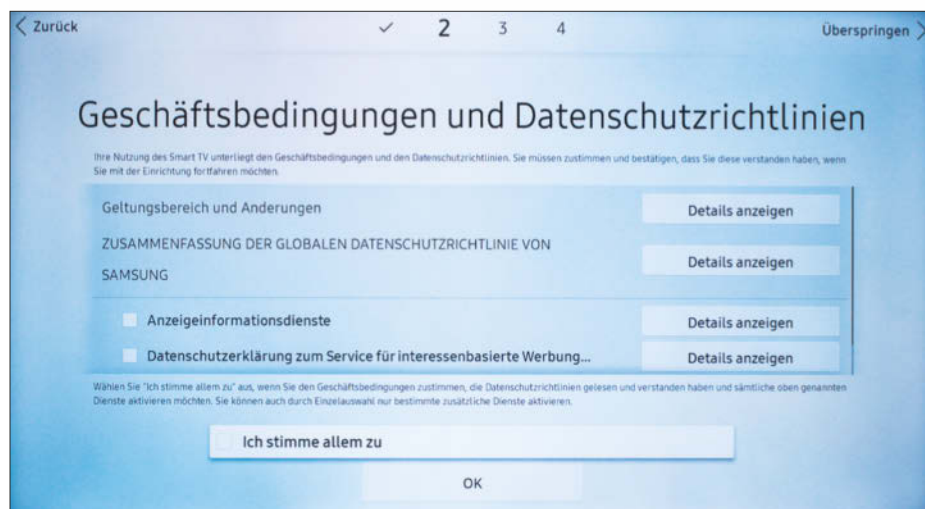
< Zurück ✓ 2 3 4 Überspringen >

Geschäftsbedingungen und Datenschutzrichtlinien

Ihre Nutzung des Smart TV unterliegt den Geschäftsbedingungen und den Datenschutzrichtlinien. Sie müssen zustimmen und bestätigen, dass Sie diese verstanden haben, wenn Sie mit der Einrichtung fortfahren möchten.

Geltungsbereich und Anderungen
Details anzeigen

ZUSAMMENFASSUNG DER GLOBALEN DATENSCHUTZRICHTLINIE VON SAMSUNG
Details anzeigen

Anzeigeinformationsdienste
Details anzeigen

Datenschutzerklärung zum Service für interessenbasierte Werbung...
Details anzeigen

Wählen Sie "Ich stimme allem zu" aus, wenn Sie den Geschäftsbedingungen zustimmen, die Datenschutzrichtlinien gelesen und verstanden haben und sämtliche oben genannten Dienste aktivieren möchten. Sie können auch durch Einzelauswahl nur bestimmte zusätzliche Dienste aktivieren.

Ich stimme allem zu

OK